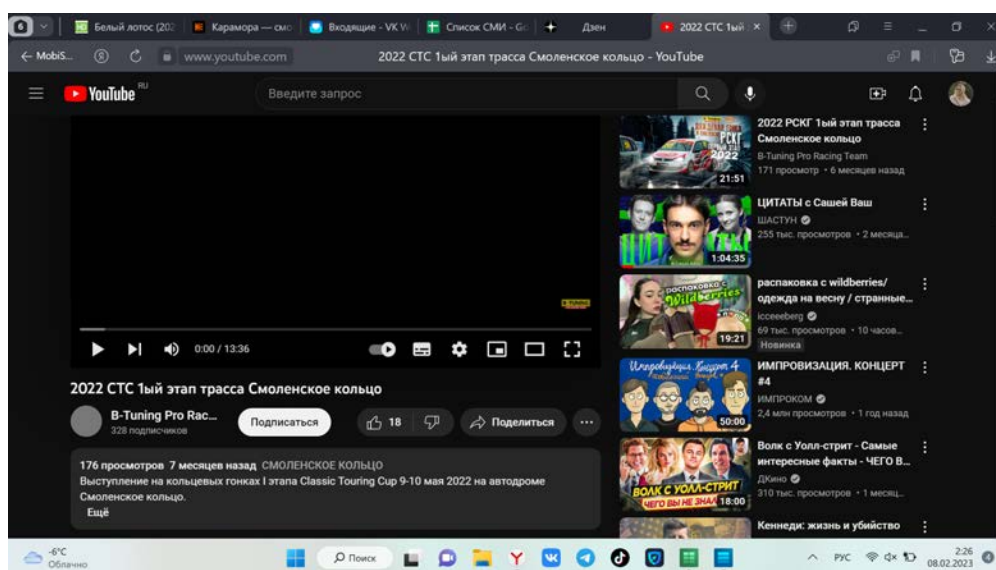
Белый лотос (202 | Карамора — смо | Входящие - VK W | Список СМИ - Gc | Дзен | 2022 CTC 1ый ×

← MobiS... www.youtube.com 2022 CTC 1ый этап трасса Смоленское кольцо - YouTube

YouTube RU Введите запрос

0:00 / 13:36

2022 CTC 1ый этап трасса Смоленское кольцо

B-Tuning Pro Rac...
328 подписчиков
Подписаться
18
Поделиться

176 просмотров 7 месяцев назад СМОЛЕНСКОЕ КОЛЬЦО
Выступление на кольцевых гонках I этапа Classic Touring Cup 9-10 мая 2022 на автодроме Смоленское кольцо.
Ещё

2022 РСКГ 1ый этап трасса Смоленское кольцо
B-Tuning Pro Racing Team
171 просмотр • 6 месяцев назад
21:51

ЦИТАТЫ с Сашей Ваш
ШАСТУН
255 тыс. просмотров • 2 месяца...
1:04:35

распаковка с wildberries/ одежда на весну / странные...
icceeeberg
69 тыс. просмотров • 10 часов...
Новинка
19:21

ИМПРОВИЗАЦИЯ. КОНЦЕРТ #4
ИМПРОКОМ
2,4 млн просмотров • 1 год назад
50:00

Волк с Уолл-стрит - Самые интересные факты - ЧЕГО В...
ДКино
310 тыс. просмотров • 1 месяц...
ВОЛК С УОЛЛ-СТРИТ ЧЕГО ВЫ НЕ ЗНАЛИ
18:00

Кеннеди: жизнь и убийство

-6°C Облачно
Поиск
РУС 2:26 08.02.2023